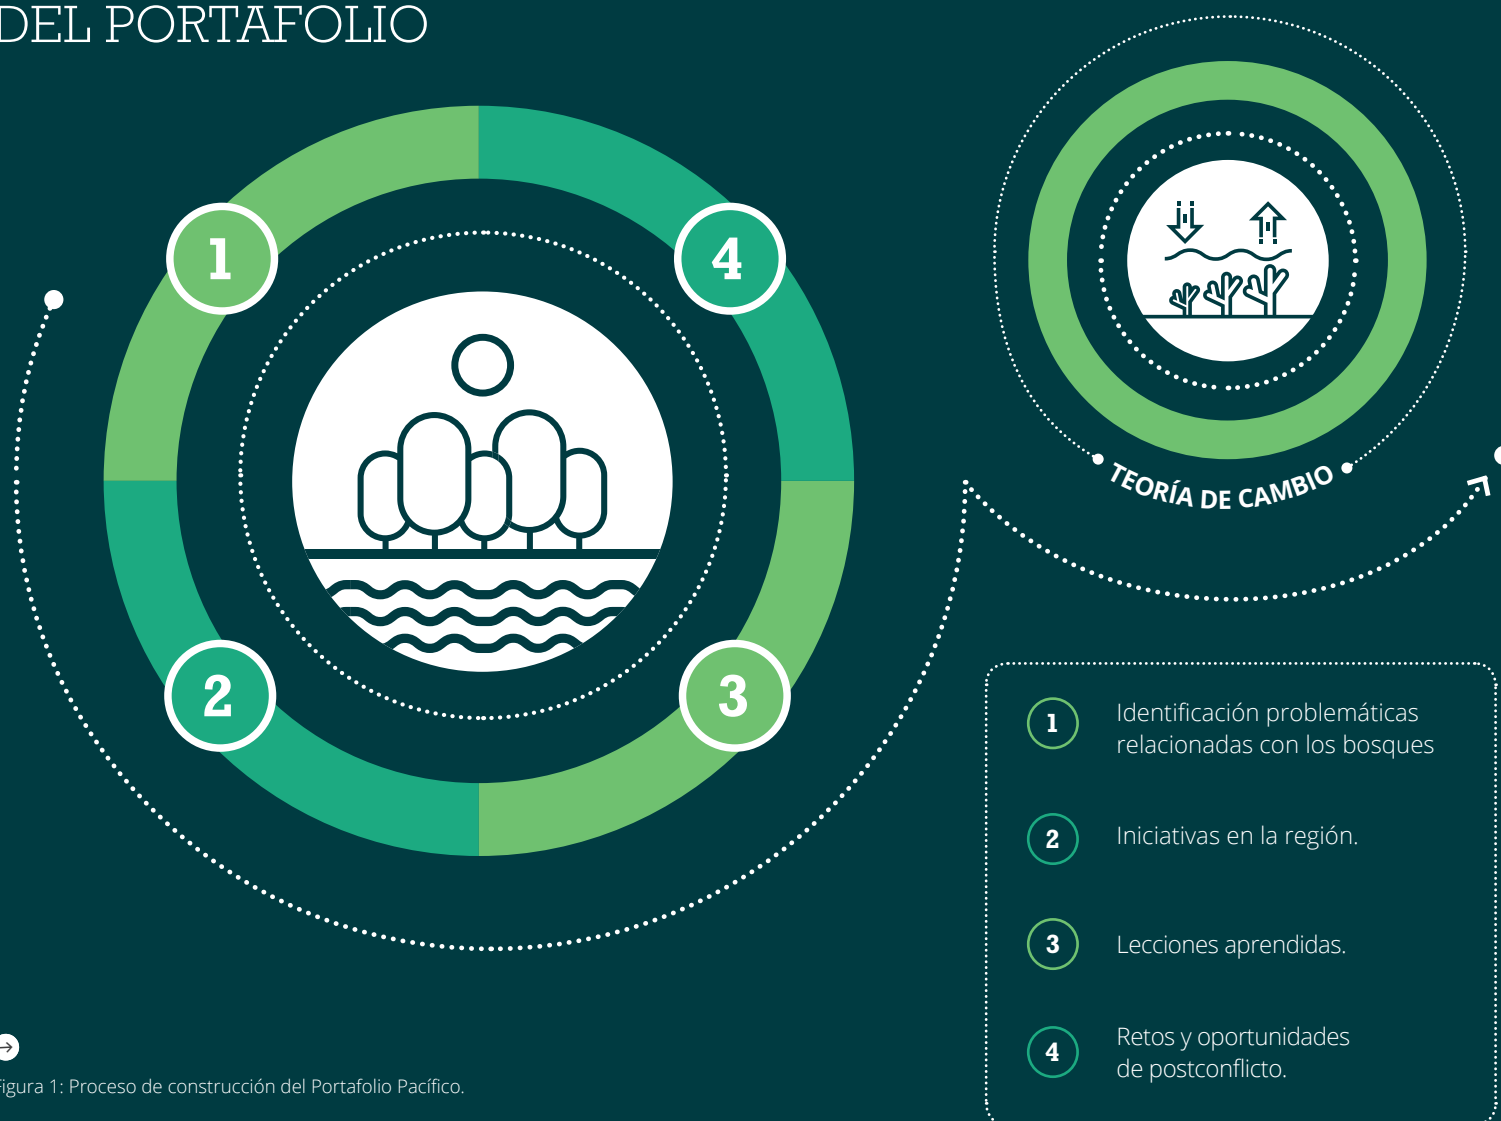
DEL PORTAFOLIO

1

4

2

3

TEORÍA DE CAMBIO

1 Identificación problemáticas relacionadas con los bosques

2 Iniciativas en la región.

3 Lecciones aprendidas.

4 Retos y oportunidades de postconflicto.

igura 1: Proceso de construcción del Portafolio Pacífico.